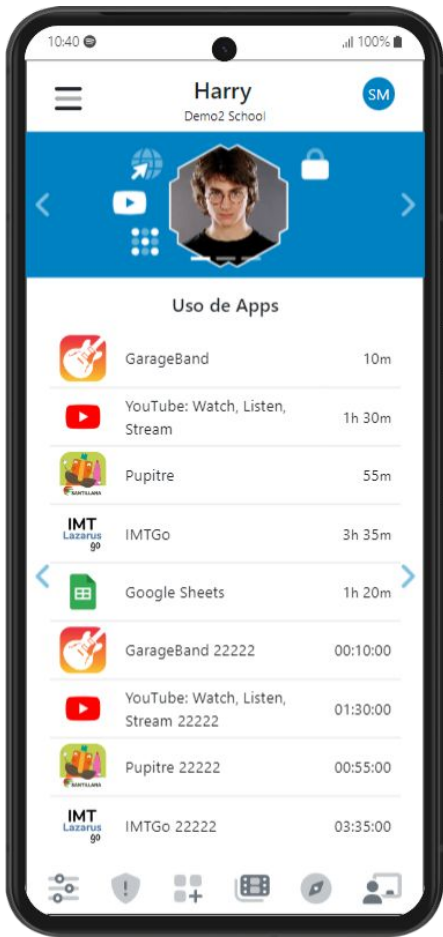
10:40 .ıl 100%

Harry
Demo2 School
SM

Uso de Apps

| | | |
|---|---|---|
| | GarageBand | 10m |
| | YouTube: Watch, Listen, Stream | 1h 30m |
| SANTILLANA | Pupitre | 55m |
| IMT Lazarus go | IMTGo | 3h 35m |
| | Google Sheets | 1h 20m |
| | GarageBand 22222 | 00:10:00 |
| | YouTube: Watch, Listen, Stream 22222 | 01:30:00 |
| SANTILLANA | Pupitre 22222 | 00:55:00 |
| IMT Lazarus go | IMTGo 22222 | 03:35:00 |